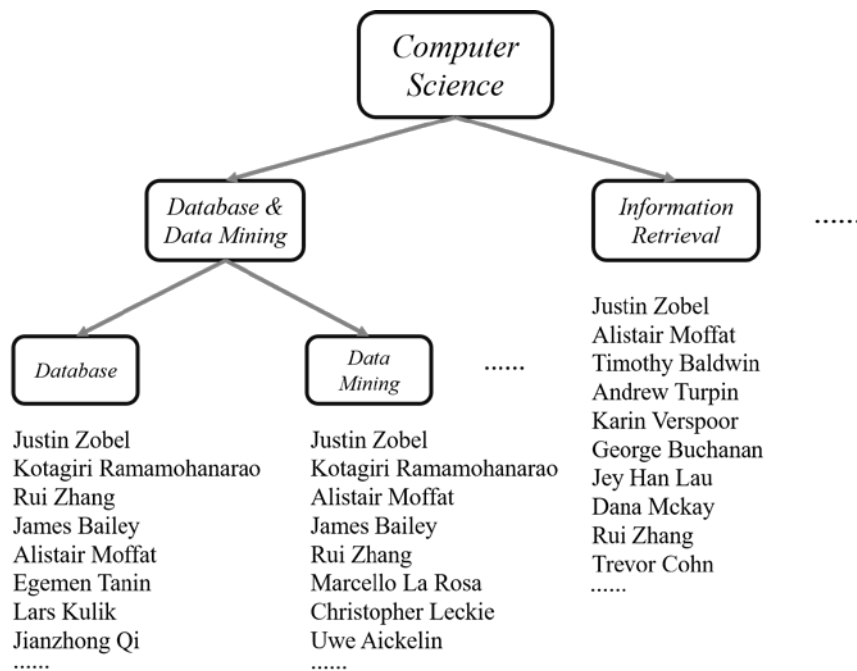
Computer Science

Database & Data Mining

Information Retrieval

......

Database

Data Mining

......

Justin Zobel
Kotagiri Ramamohanarao
Rui Zhang
James Bailey
Alistair Moffat
Egemen Tanin
Lars Kulik
Jianzhong Qi
......

Justin Zobel
Kotagiri Ramamohanarao
Alistair Moffat
James Bailey
Rui Zhang
Marcello La Rosa
Christopher Leckie
Uwe Aickelin
......

Justin Zobel
Alistair Moffat
Timothy Baldwin
Andrew Turpin
Karin Verspoor
George Buchanan
Jey Han Lau
Dana Mckay
Rui Zhang
Trevor Cohn
......